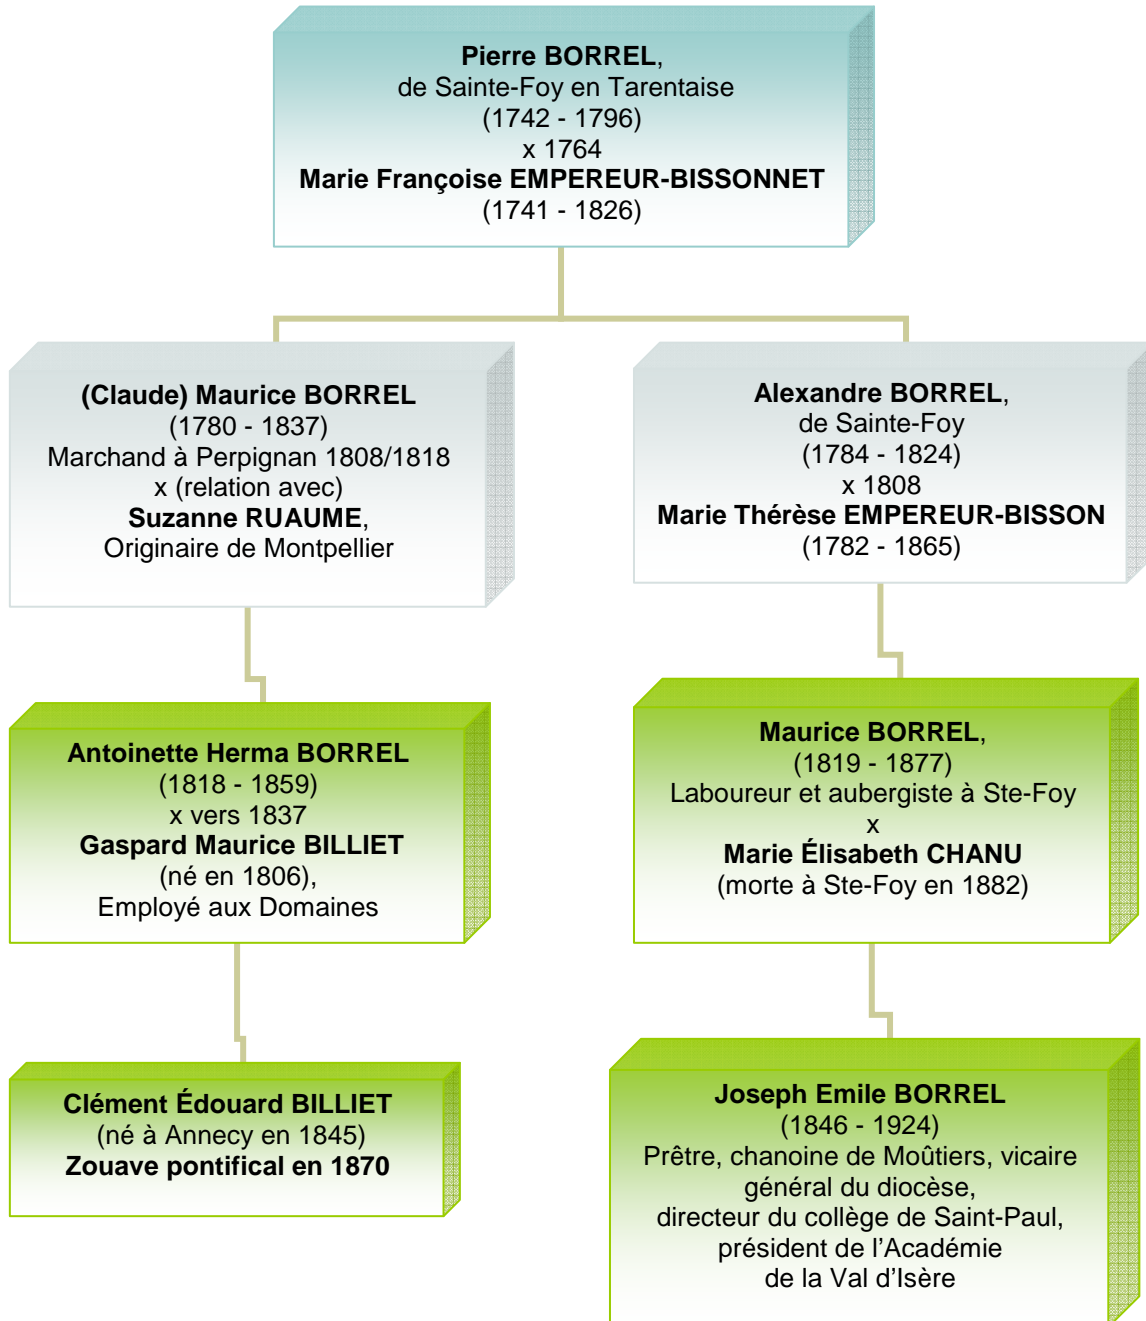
**Pierre BORREL**,
de Sainte-Foy en Tarentaise
(1742 - 1796)
x 1764
**Marie Françoise EMPEREUR-BISSONNET**
(1741 - 1826)

**(Claude) Maurice BORREL**
(1780 - 1837)
Marchand à Perpignan 1808/1818
x (relation avec)
**Suzanne RUAUME**,
Originaire de Montpellier

**Alexandre BORREL**,
de Sainte-Foy
(1784 - 1824)
x 1808
**Marie Thérèse EMPEREUR-BISSON**
(1782 - 1865)

**Antoinette Herma BORREL**
(1818 - 1859)
x vers 1837
**Gaspard Maurice BILLIET**
(né en 1806),
Employé aux Domaines

**Maurice BORREL**,
(1819 - 1877)
Laboureur et aubergiste à Ste-Foy
x
**Marie Élisabeth CHANU**
(morte à Ste-Foy en 1882)

**Clément Édouard BILLIET**
(né à Annecy en 1845)
**Zouave pontifical en 1870**

**Joseph Emile BORREL**
(1846 - 1924)
Prêtre, chanoine de Moûtiers, vicaire général du diocèse,
directeur du collège de Saint-Paul,
président de l'Académie
de la Val d'Isère